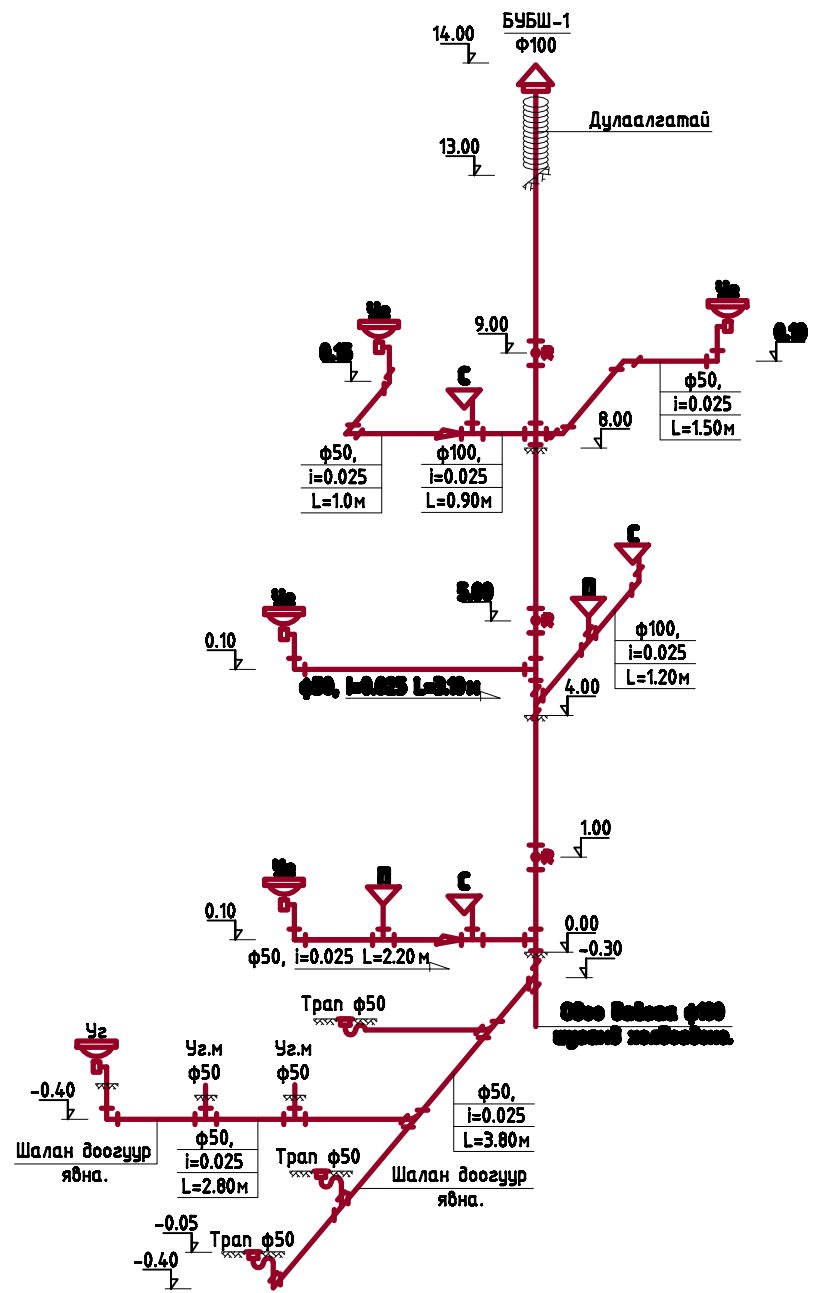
14.00

БУБШ-1
ф100

Дулаалгатай

13.00

9.00

Ис

0.15

С

Ис

0.10

ф50,
i=0.025
L=1.50м

8.00

ф50,
i=0.025
L=1.0м

ф100,
i=0.025
L=0.90м

С

Ис

5.00

П

ф100,
i=0.025
L=1.20м

0.10

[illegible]

4.00

1.00

Ис

П

С

0.10

0.00

-0.30

ф50, i=0.025 L=2.20 м

Трап ф50

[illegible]

Уг

Уг.м
ф50

Уг.м
ф50

-0.40

ф50,
i=0.025
L=3.80м

Шалан доогуур явна.

ф50,
i=0.025
L=2.80м

Трап ф50

Шалан доогуур явна.

-0.05

Трап ф50

-0.40